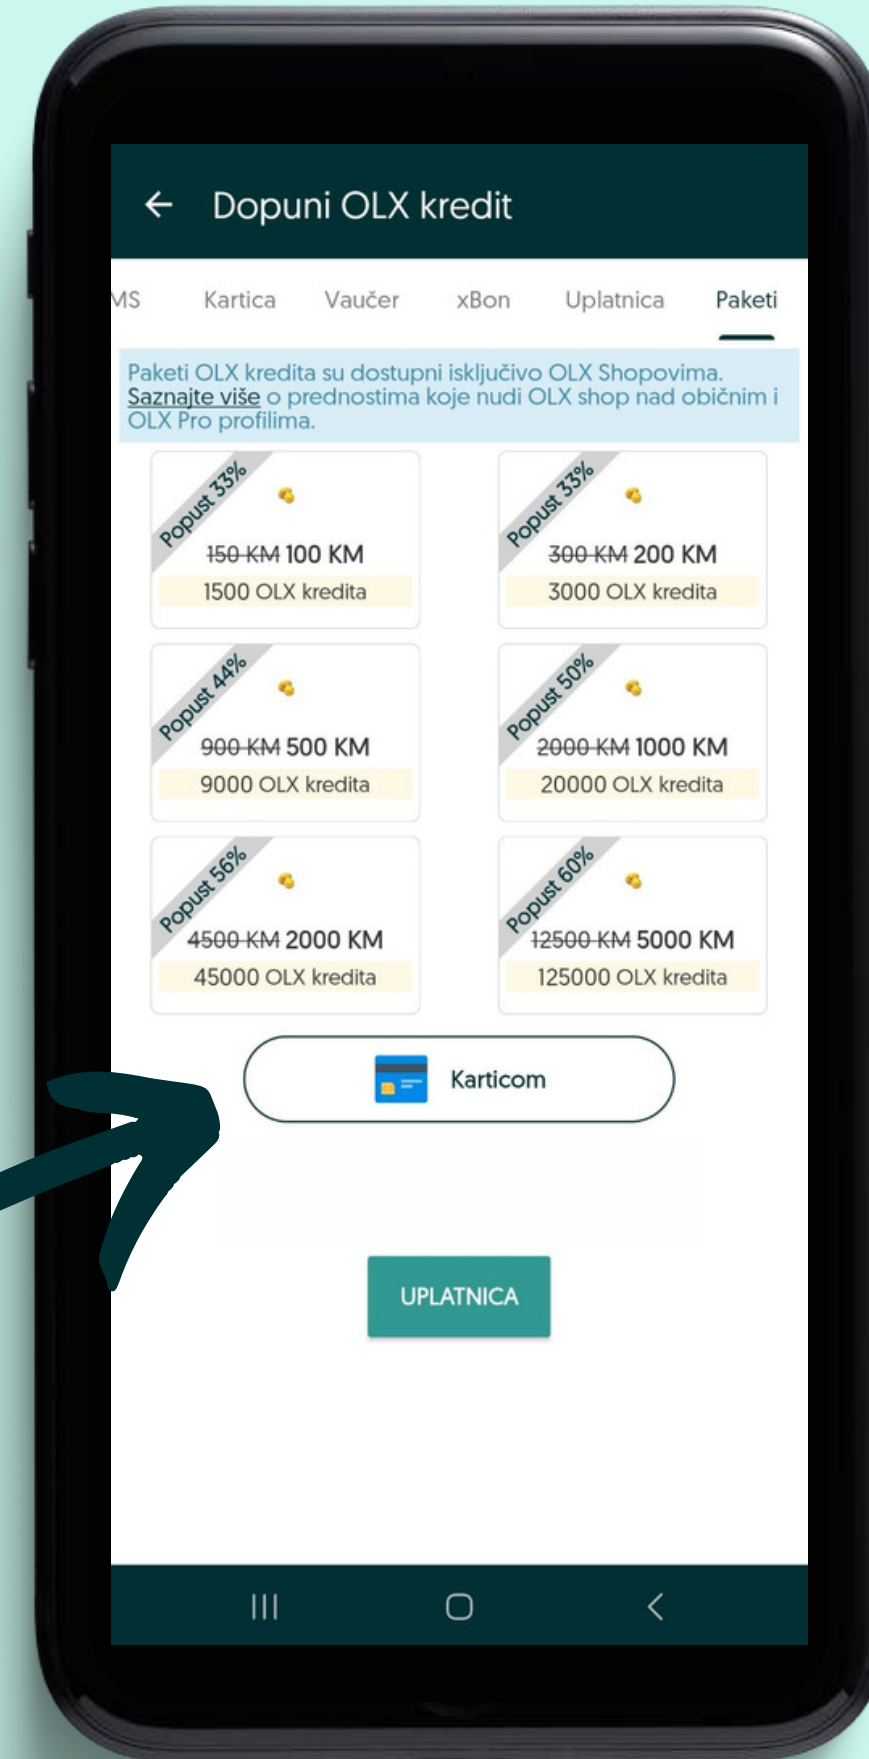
← Dopuni OLX kredit

MS Kartica Vaučer xBon Uplatnica Paketi

Paketi OLX kredita su dostupni isključivo OLX Shopovima. Saznajte više o prednostima koje nudi OLX shop nad običnim i OLX Pro profilima.

Popust 33%
~~150 KM~~ 100 KM
1500 OLX kredita

Popust 33%
~~300 KM~~ 200 KM
3000 OLX kredita

Popust 44%
~~900 KM~~ 500 KM
9000 OLX kredita

Popust 50%
~~2000 KM~~ 1000 KM
20000 OLX kredita

Popust 56%
~~4500 KM~~ 2000 KM
45000 OLX kredita

Popust 60%
~~12500 KM~~ 5000 KM
125000 OLX kredita

Karticom

UPLATNICA